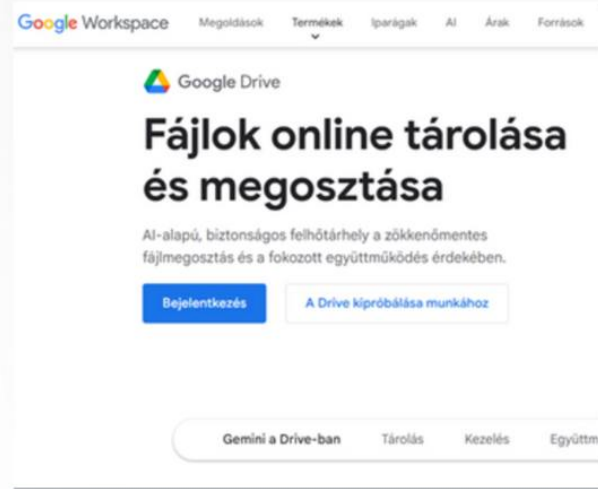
Google Workspace Megoldások Termékek Iparágak AI Árak Források

Google Drive

Fájlok online tárolása és megosztása

AI-alapú, biztonságos felhőtárhely a zökkenőmentes fájlmegosztás és a fokozott együttműködés érdekében.

Bejelentkezés A Drive kipróbálása munkához

Gemini a Drive-ban Tárolás Kezelés Együttm